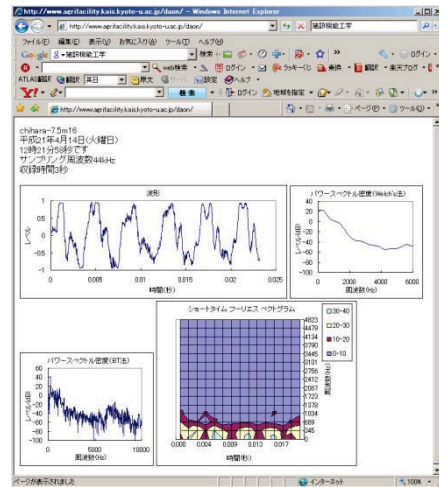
http://www.agrifacility.kais.kyoto-u.ac.jp/daon/ - Windows Internet Explorer

http://www.agrifacility.kais.kyoto-u.ac.jp/daon/

騒音騒音工学

ファイル(F) 編集(E) 表示(V) お気に入り(A) ツール(T) ヘルプ(H)

Google 騒音騒音工学 検索 ログイン

web検索 ログイン

ATLAS翻訳 翻訳 英日 辞典 設定 ヘルプ

Y! 検索 ログイン 地域情報

http://www.agrifacility.kais.kyoto-u.ac.jp/daon/

ページ ツール

chihara-7.5m16
平成21年4月14日(火曜日)
12時21分58秒です
サンプリング周波数44kHz
収録時間3秒

波形

レベル

1
0.5
0
-0.5
-1

0 0.005 0.01 0.015 0.02 0.025

時間(秒)

パワースペクトル密度(Welch's法)

レベル(dB)

40
20
0
-20
-40
-60

0 2000 4000 6000

周波数(Hz)

ショートタイム フーリエス ペクトグラム

30-40
20-30
10-20
0-10

4823
4479
4134
3790
3445
3101
2756
2412
2067
1723
1378
1034
689
345
0

周波数(Hz)

0.000 0.004 0.009 0.013 0.017

時間(秒)

パワースペクトル密度(BT法)

レベル(dB)

60
40
20
0
-20
-40
-60
-80
-100

0 5000 10000

周波数(Hz)

ページが表示されました

インターネット

100%